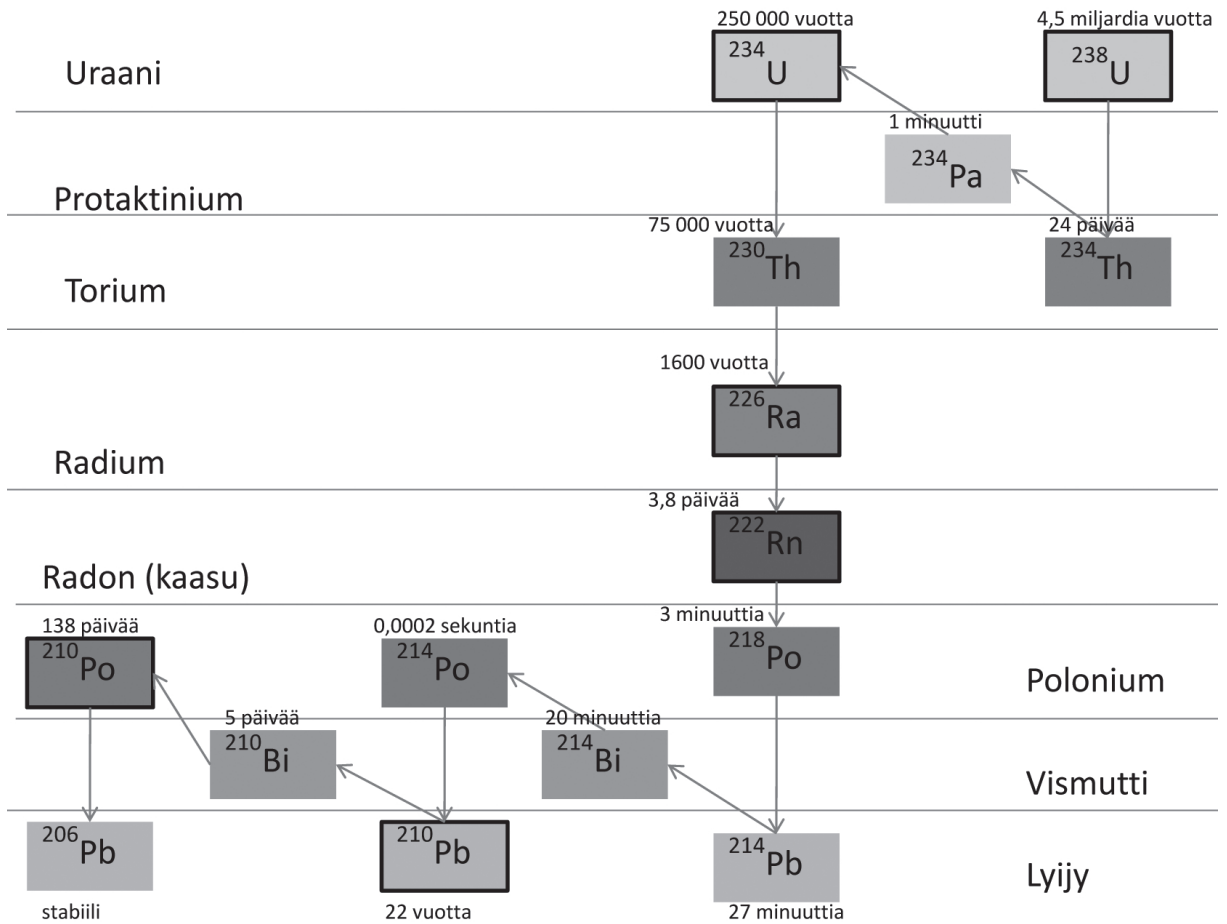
Uraani

250 000 vuotta
$^{234}U$

4,5 miljardia vuotta
$^{238}U$

1 minuutti
$^{234}Pa$

Protaktinium

75 000 vuotta
$^{230}Th$

24 päivää
$^{234}Th$

Torium

1600 vuotta
$^{226}Ra$

Radium

3,8 päivää
$^{222}Rn$

Radon (kaasu)

138 päivää
$^{210}Po$

0,0002 sekuntia
$^{214}Po$

3 minuuttia
$^{218}Po$

Polonium

5 päivää
$^{210}Bi$

20 minuuttia
$^{214}Bi$

Vismutti

$^{206}Pb$
stabiili

$^{210}Pb$
22 vuotta

$^{214}Pb$
27 minuuttia

Lyijy